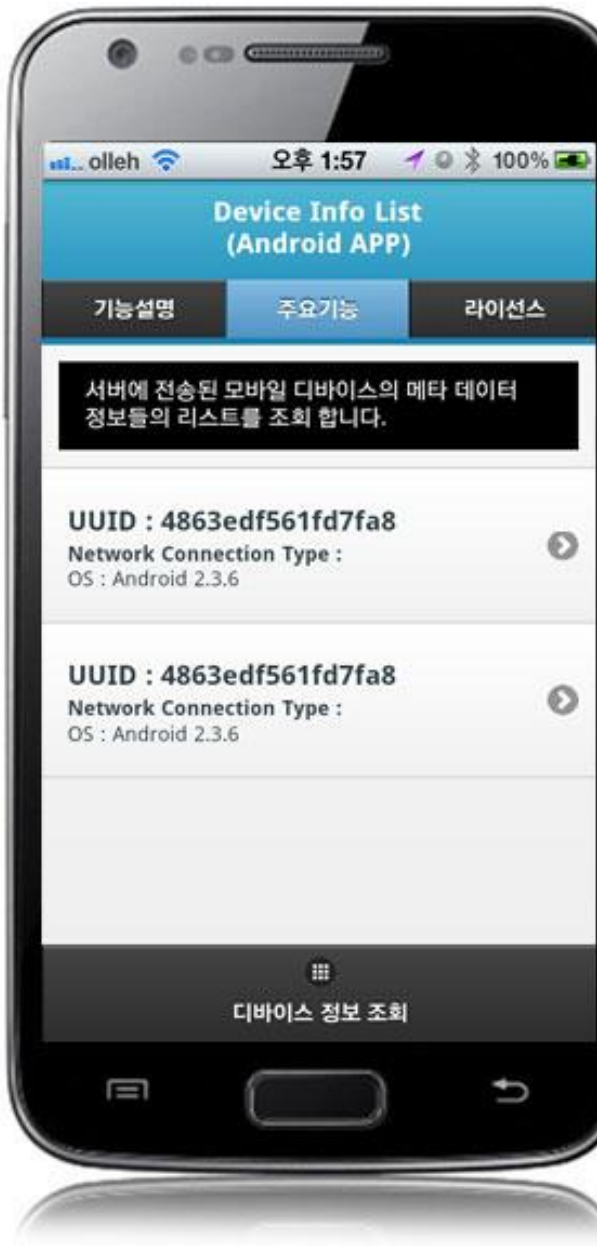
olleh 오후 1:57 100%

Device Info List
(Android APP)

기능설명 주요기능 라이선스

서버에 전송된 모바일 디바이스의 메타 데이터 정보들의 리스트를 조회 합니다.

UUID : 4863edf561fd7fa8
Network Connection Type :
OS : Android 2.3.6

UUID : 4863edf561fd7fa8
Network Connection Type :
OS : Android 2.3.6

디바이스 정보 조회